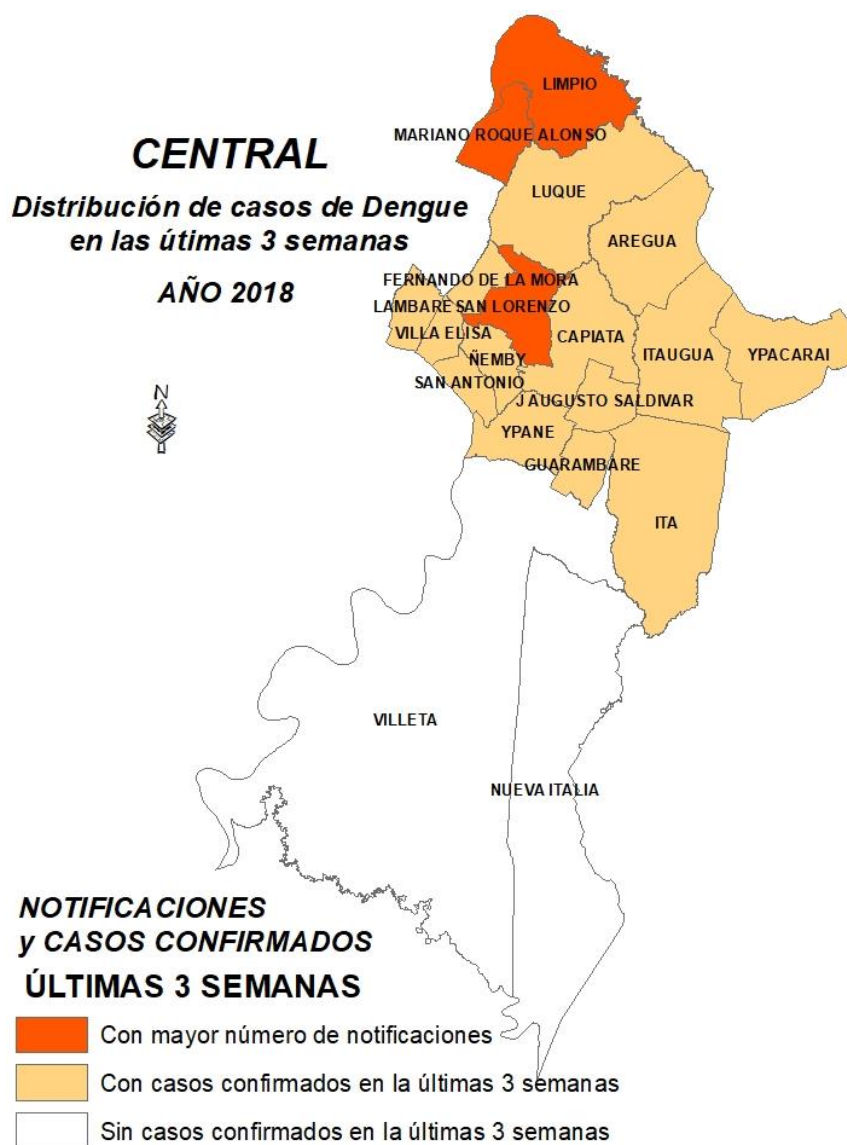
CENTRAL

Distribución de casos de Dengue en las útimas 3 semanas

AÑO 2018

N

LIMPIO

MARIANO ROQUE ALONSO

LUQUE

AREGUA

FERNANDO DE LA MORA

LAMBARE

SAN LORENZO

VILLA ELISA

CAPIATA

ÑEMBY

ITAUGUA

YPACARAI

SAN ANTONIO

J AUGUSTO SALDIVAR

YPANE

GUARAMBARE

ITA

VILLETA

NUEVA ITALIA

NOTIFICACIONES y CASOS CONFIRMADOS

ÚLTIMAS 3 SEMANAS

Con mayor número de notificaciones

Con casos confirmados en la últimas 3 semanas

Sin casos confirmados en la últimas 3 semanas